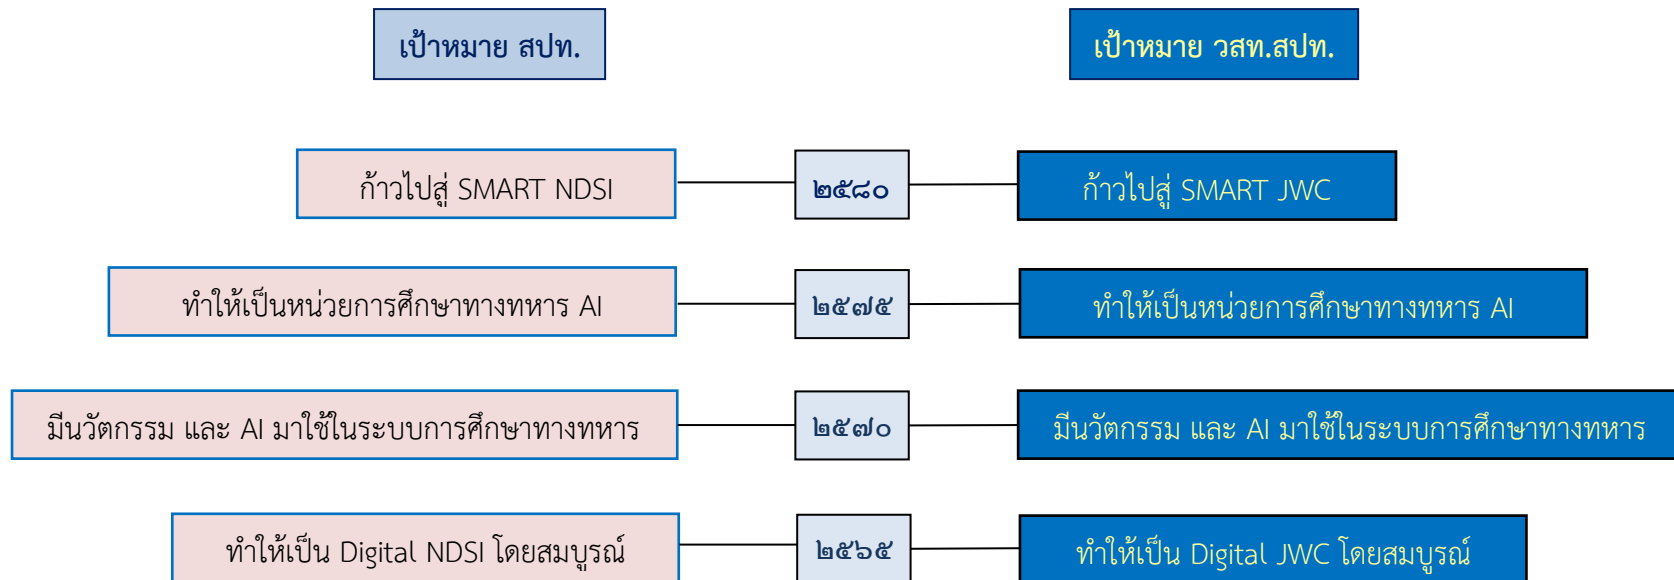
เป้าหมาย สปท.

เป้าหมาย วสท.สปท.

ก้าวไปสู่ SMART NDSI

๒๕๘๐

ก้าวไปสู่ SMART JWC

ทำให้เป็นหน่วยการศึกษาทางทหาร AI

๒๕๗๕

ทำให้เป็นหน่วยการศึกษาทางทหาร AI

มีนวัตกรรม และ AI มาใช้ในระบบการศึกษาทางทหาร

๒๕๗๐

มีนวัตกรรม และ AI มาใช้ในระบบการศึกษาทางทหาร

ทำให้เป็น Digital NDSI โดยสมบูรณ์

๒๕๖๕

ทำให้เป็น Digital JWC โดยสมบูรณ์